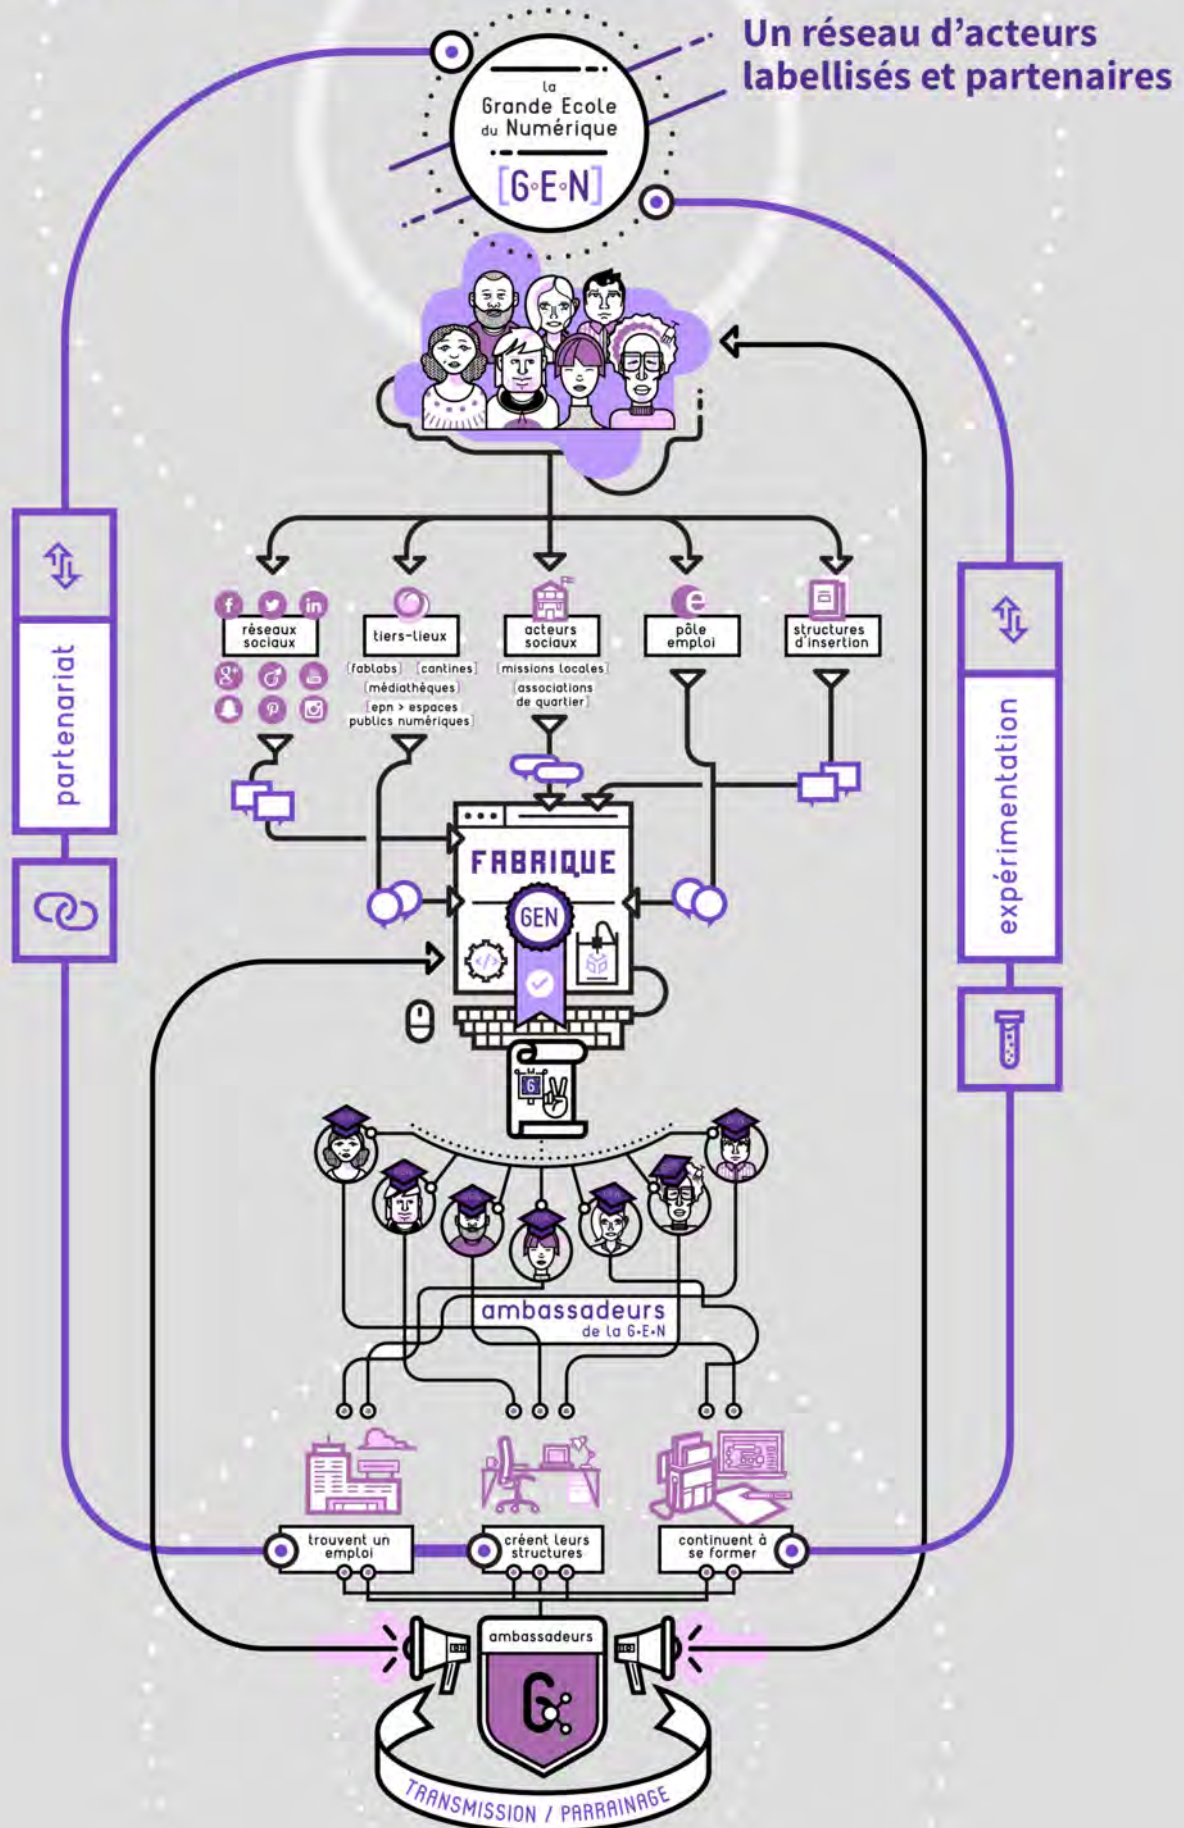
Un réseau d'acteurs labellisés et partenaires

la Grande Ecole du Numérique

[G•E•N]

partenariat

expérimentation

réseaux sociaux

tiers-lieux

(fablabs) (cantines)

(médiathèques)

(epn > espaces publics numériques)

acteurs sociaux

(missions locales)

(associations de quartier)

pôle emploi

structures d'insertion

FABRIQUE

GEN

ambassadeurs de la G•E•N

trouvent un emploi

créent leurs structures

continuent à se former

ambassadeurs

TRANSMISSION / PARRAINAGE